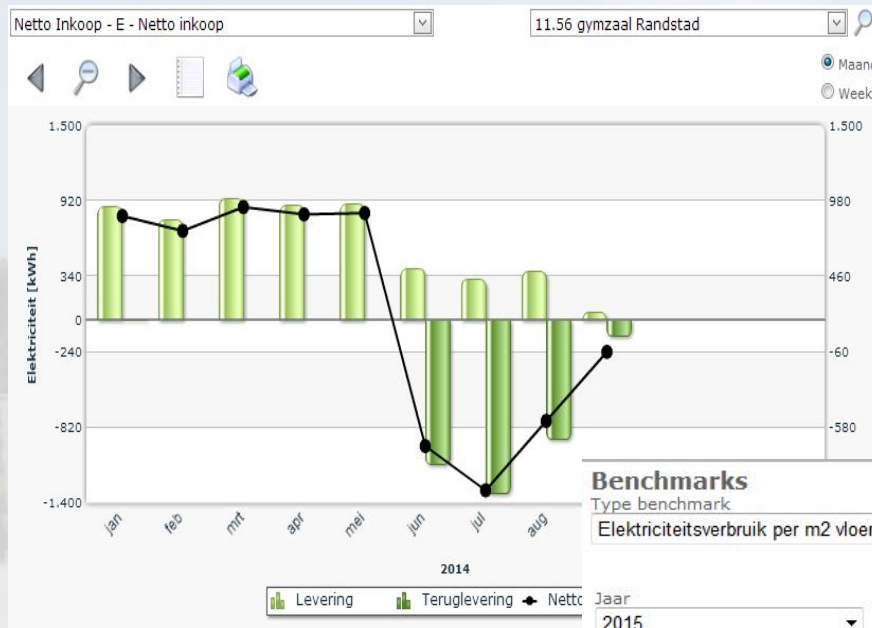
Netto Inkoop - E - Netto inkoop

11.56 gymzaal Randstad

Maand
Week

1.500
920
340
0
-240
-820
-1.400

Elektriciteit [kWh]

1.500
980
460
-60
-580

jan
feb
mrt
apr
mei
jun
jul
aug

2014

Levering
Teruglevering
Netto

Benchmarks
Type benchmark
Elektriciteitsverbruik per m2 vloer

Jaar
2015